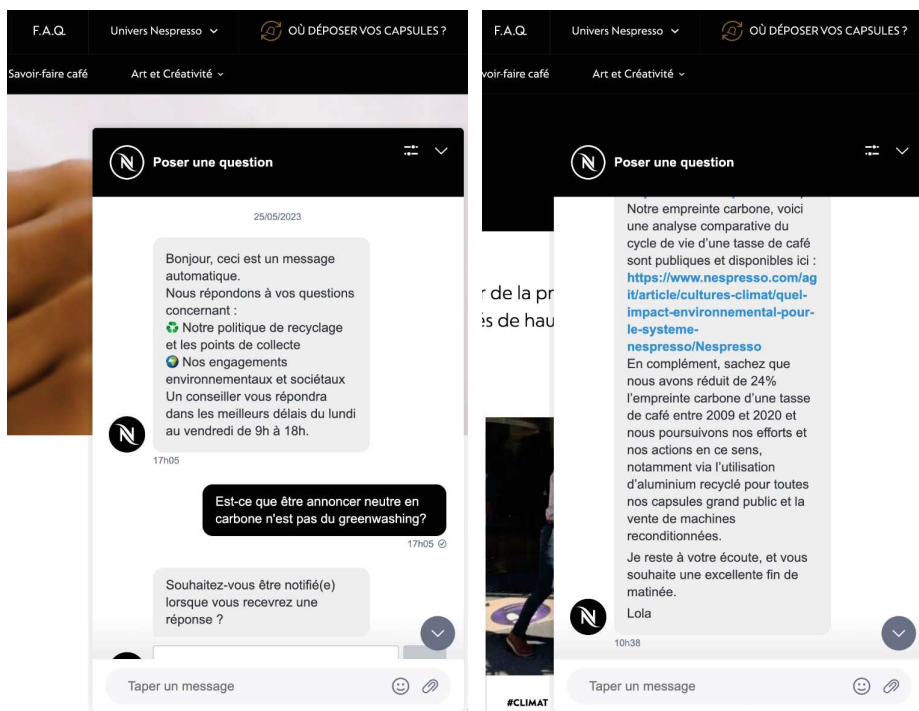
F.A.Q. Univers Nespresso OÙ DÉPOSER VOS CAPSULES ?

Savoir-faire café Art et Créativité

Poser une question

25/05/2023

Bonjour, ceci est un message automatique.
Nous répondons à vos questions concernant :
♻ Notre politique de recyclage et les points de collecte
🌍 Nos engagements environnementaux et sociétaux
Un conseiller vous répondra dans les meilleurs délais du lundi au vendredi de 9h à 18h.

17h05

Est-ce que être annoncer neutre en carbone n'est pas du greenwashing?

17h05

Souhaitez-vous être notifié(e) lorsque vous recevrez une réponse ?

Taper un message

F.A.Q. Univers Nespresso OÙ DÉPOSER VOS CAPSULES ?

oir-faire café Art et Créativité

Poser une question

Notre empreinte carbone, voici une analyse comparative du cycle de vie d'une tasse de café sont publiques et disponibles ici : https://www.nespresso.com/ag it/article/cultures-climat/quel-impact-environnemental-pour-le-systeme-nespresso/Nespresso
En complément, sachez que nous avons réduit de 24% l'empreinte carbone d'une tasse de café entre 2009 et 2020 et nous poursuivons nos efforts et nos actions en ce sens, notamment via l'utilisation d'aluminium recyclé pour toutes nos capsules grand public et la vente de machines reconditionnées.

Je reste à votre écoute, et vous souhaite une excellente fin de matinée.

Lola

10h38

r de la pr
ės de hau

#CLIMAT

Taper un message